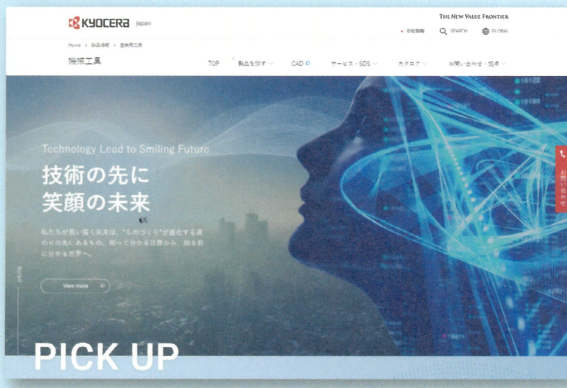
KYOCERA Japan

THE NEW VALUE FRONTIER

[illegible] SEARCH GLOBAL

Home > 製品情報 > 機械工具

機械工具

TOP 製品を探す CAD サービス・SDS カタログ お問い合わせ・窓口

Technology Lead to Smiling Future

技術の先に
笑顔の未来

私たちが思い描く未来は、"ものづくり"が進化する道のりの先にあるもの。明って分かる世界から、明る的に分かる世界へ。

View more

お問い合わせ

PICK UP